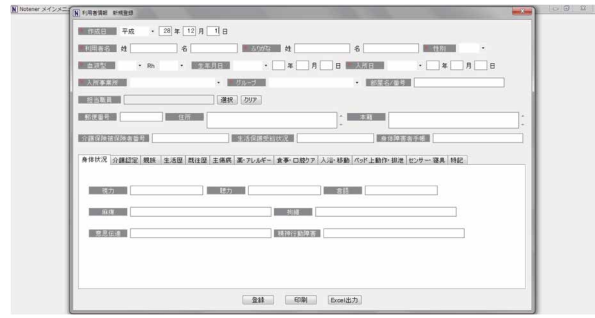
Notener メインメニ

利用者情報　新規登録

作成日　平成　28 年 12 月 1 日

利用者名　姓　名　ふりがな　姓　名　性別

血液型　Rh　生年月日　年　月　日　入所日　年　月　日

入所事業所　グループ　部屋名/番号

担当職員　選択　クリア

郵便番号　住所　本籍

介護保険被保険者番号　生活保護受給状況　身体障害者手帳

身体状況　介護認定　既往　生活歴　既往歴　主傷病　薬・アレルギー　食事・口腔ケア　入浴・移動　ベッド上動作・排泄　センサー 寝具　特記

視力　聴力　言語

麻痺　拘縮

意思伝達　精神行動障害

登録　印刷　Excel出力